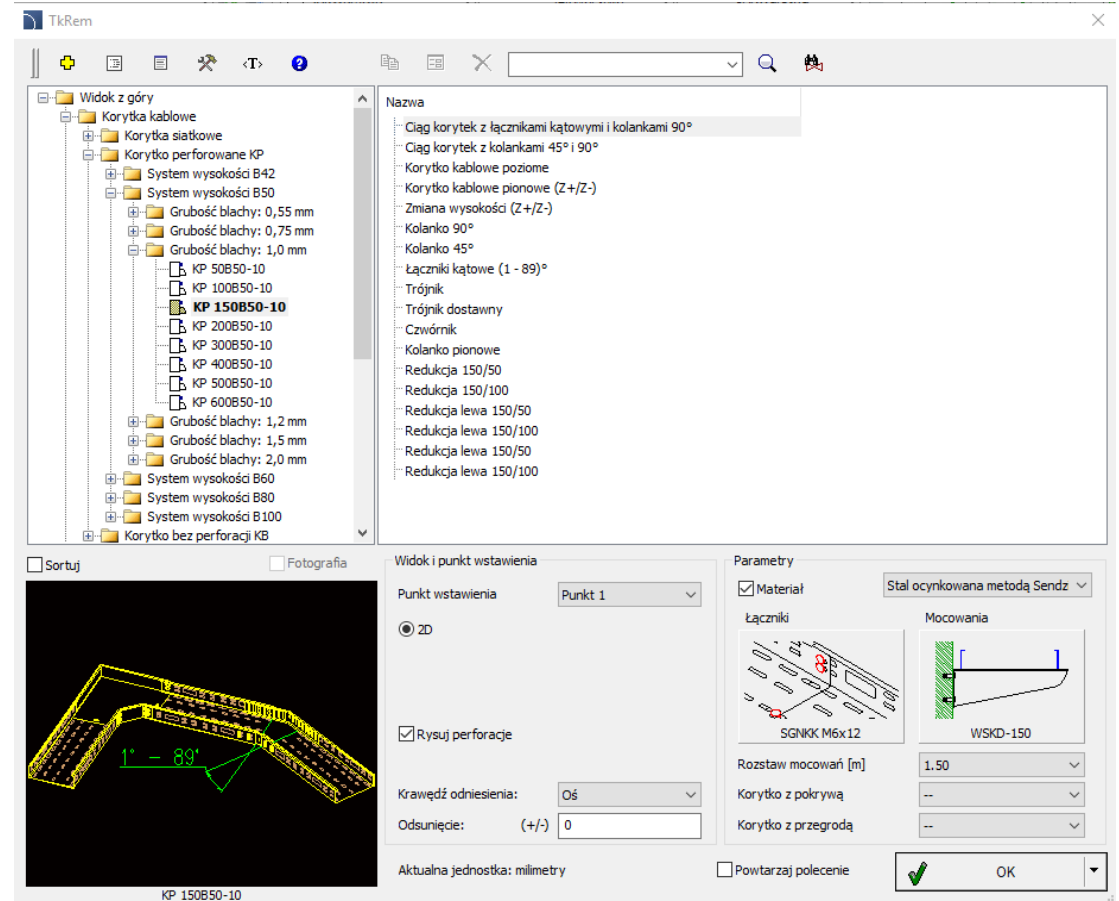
TkRem

<T>

Widok z góry
Korytka kablowe
Korytka siatkowe
Korytko perforowane KP
System wysokości B42
System wysokości B50
Grubość blachy: 0,55 mm
Grubość blachy: 0,75 mm
Grubość blachy: 1,0 mm
KP 50B50-10
KP 100B50-10
KP 150B50-10
KP 200B50-10
KP 300B50-10
KP 400B50-10
KP 500B50-10
KP 600B50-10
Grubość blachy: 1,2 mm
Grubość blachy: 1,5 mm
Grubość blachy: 2,0 mm
System wysokości B60
System wysokości B80
System wysokości B100
Korytko bez perforacji KB

Nazwa
Ciąg korytek z łącznikami kątowymi i kolankami 90°
Ciąg korytek z kolankami 45° i 90°
Korytko kablowe poziome
Korytko kablowe pionowe (Z+/Z-)
Zmiana wysokości (Z+/Z-)
Kolanko 90°
Kolanko 45°
Łączniki kątowe (1 - 89)°
Trójnik
Trójnik dostawny
Czwórnik
Kolanko pionowe
Redukcja 150/50
Redukcja 150/100
Redukcja lewa 150/50
Redukcja lewa 150/100
Redukcja lewa 150/50
Redukcja lewa 150/100

Sortuj
Fotografia
1° - 89°
KP 150B50-10

Widok i punkt wstawienia
Punkt wstawienia
Punkt 1
2D
Rysuj perforacje
Krawędź odniesienia:
Oś
Odsunięcie:
(+/-)
0
Aktualna jednostka: milimetry

Parametry
Materiał
Stal ocynkowana metodą Sendz
Łączniki
Mocowania
SGNKK M6x12
WSKD-150
Rozstaw mocowań [m]
1.50
Korytko z pokrywą
--
Korytko z przegrodą
--
Powtarzaj polecenie
OK